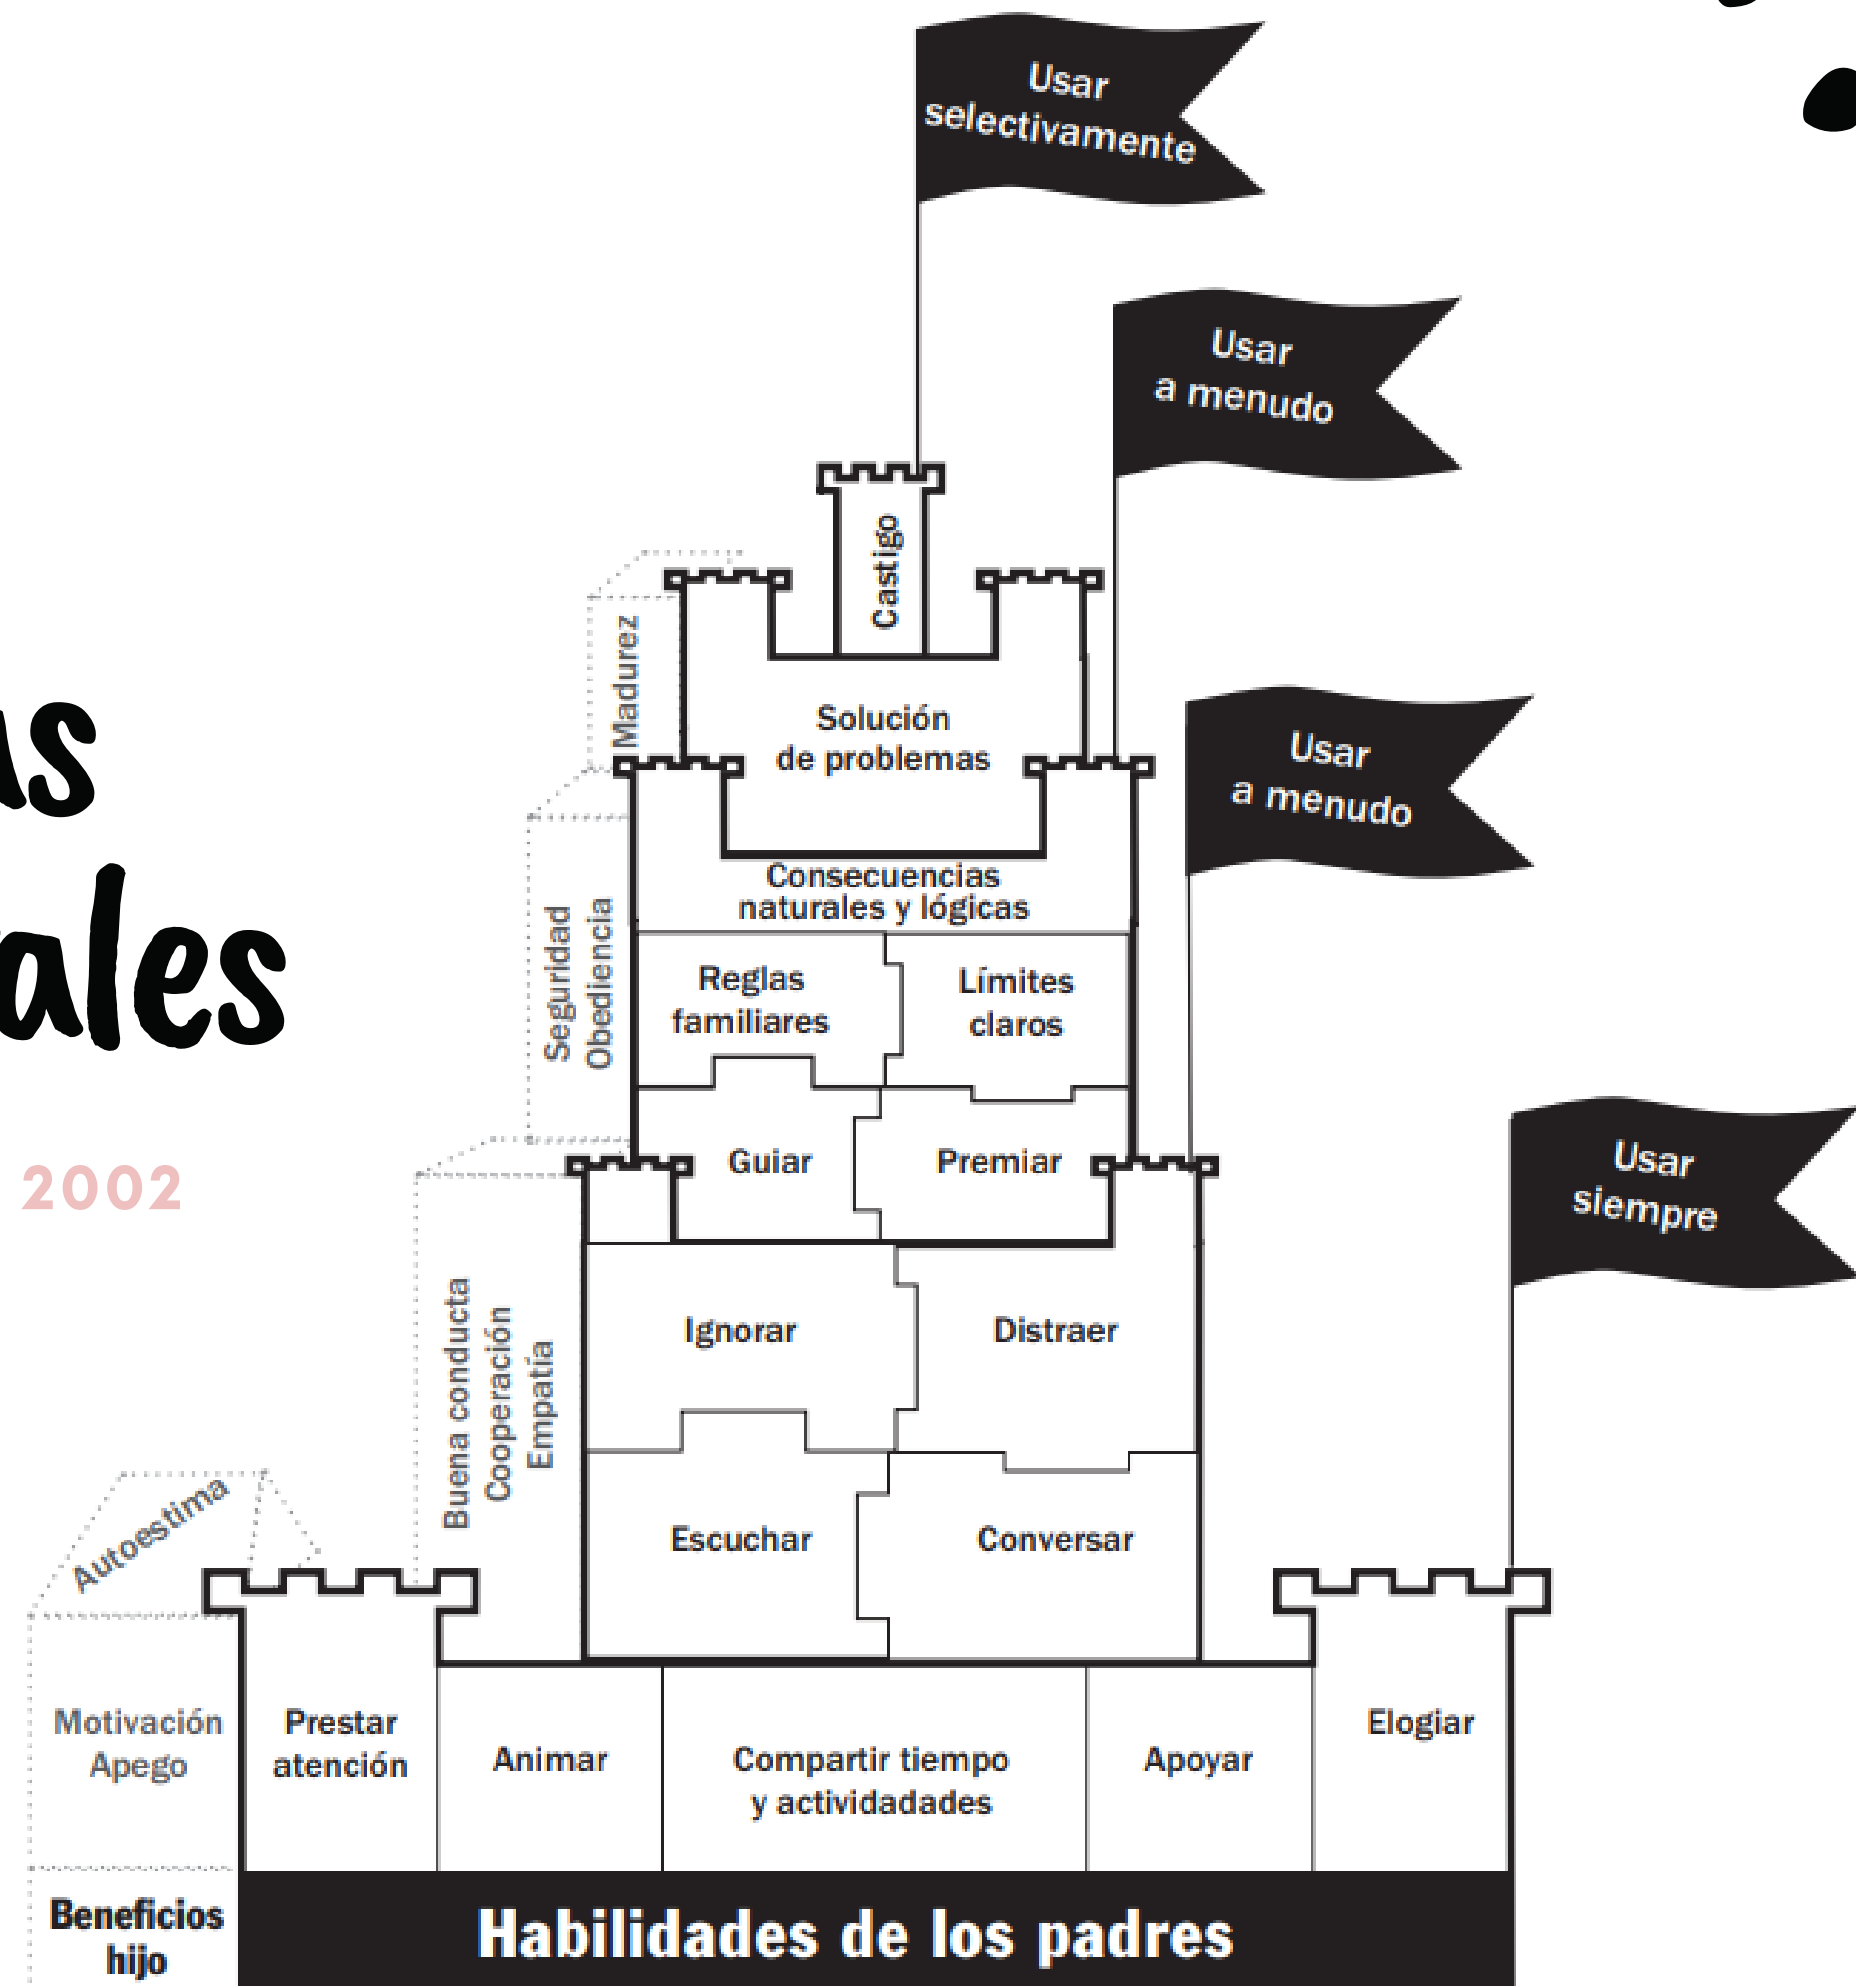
as
ales
2002

Usar selectivamente

Usar a menudo

Usar a menudo

Usar siempre

Castigo

Madurez

Solución de problemas

Seguridad
Obediencia

Consecuencias naturales y lógicas

Reglas familiares

Límites claros

Guiar

Premiar

Buena conducta
Cooperación
Empatía

Ignorar

Distraer

Escuchar

Conversar

Autoestima

Motivación
Apego

Prestar atención

Animar

Compartir tiempo y actividades

Apoyar

Elogiar

Beneficios hijo

Habilidades de los padres